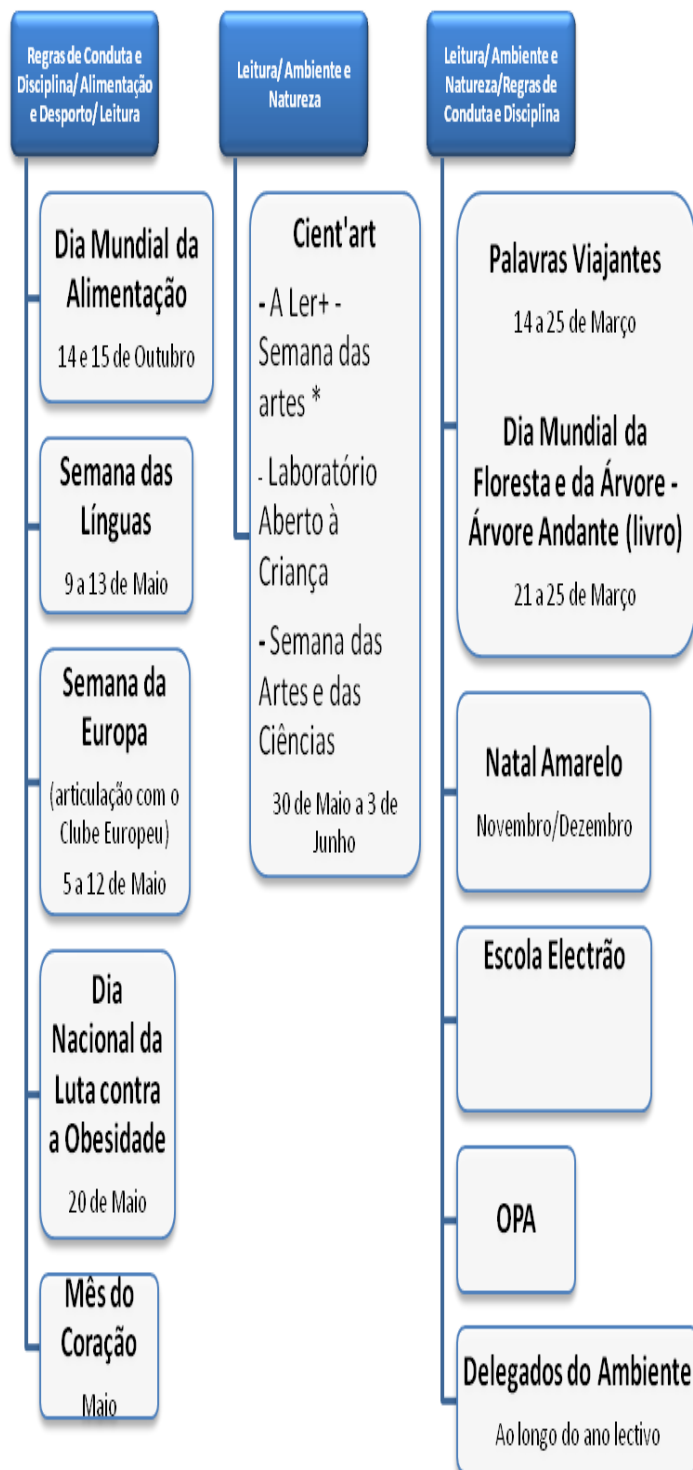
Regras de Conduta e Disciplina/ Alimentação e Desporto/ Leitura

Dia Mundial da Alimentação

14 e 15 de Outubro

Semana das Línguas

9 a 13 de Maio

Semana da Europa

(articulação com o Clube Europeu)

5 a 12 de Maio

Dia Nacional da Luta contra a Obesidade

20 de Maio

Mês do Coração

Maio

Leitura/ Ambiente e Natureza

Cient'art

- A Ler+ - Semana das artes *

- Laboratório Aberto à Criança

- Semana das Artes e das Ciências

30 de Maio a 3 de Junho

Leitura/ Ambiente e Natureza/Regras de Conduta e Disciplina

Palavras Viajantes

14 a 25 de Março

Dia Mundial da Floresta e da Árvore - Árvore Andante (livro)

21 a 25 de Março

Natal Amarelo

Novembro/Dezembro

Escola Electrão

OPA

Delegados do Ambiente

Ao longo do ano lectivo